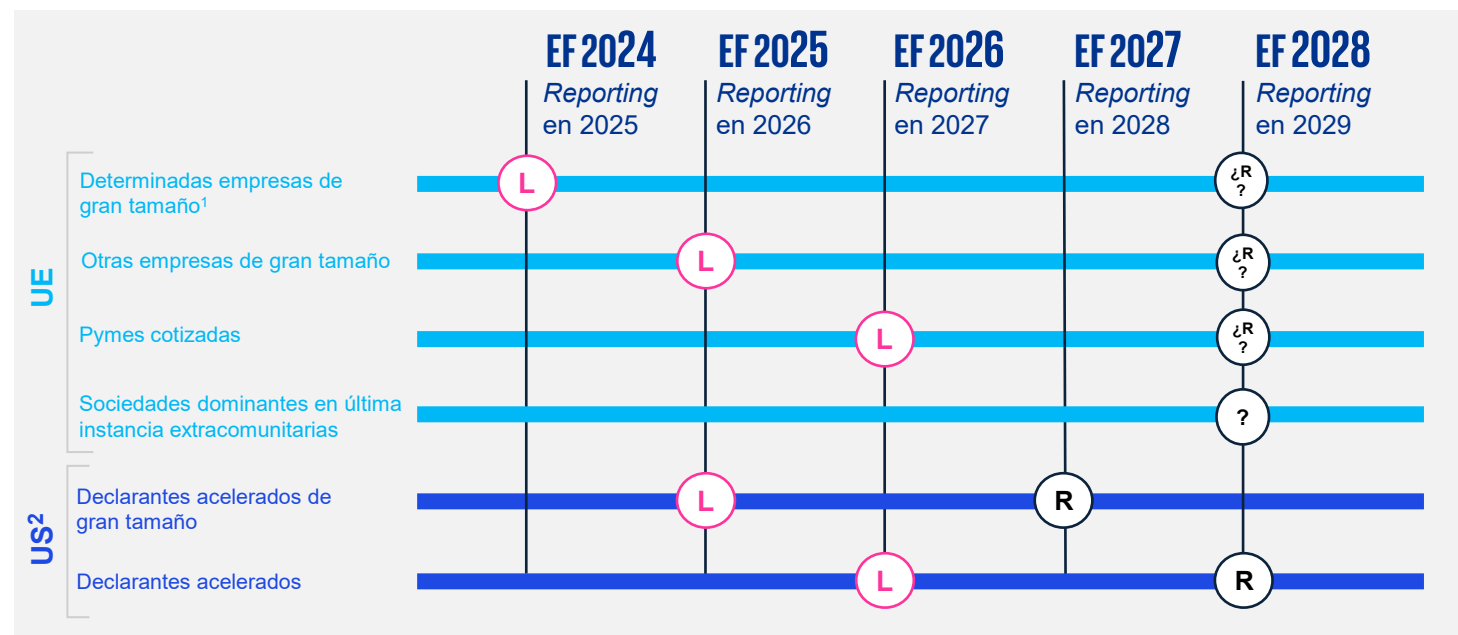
EF 2024
Reporting en 2025

EF 2025
Reporting en 2026

EF 2026
Reporting en 2027

EF 2027
Reporting en 2028

EF 2028
Reporting en 2029

UE

Determinadas empresas de gran tamaño$^1$
L
¿R?

Otras empresas de gran tamaño
L
¿R?

Pymes cotizadas
L
¿R?

Sociedades dominantes en última instancia extracomunitarias
?

US$^2$

Declarantes acelerados de gran tamaño
L
R

Declarantes acelerados
L
R